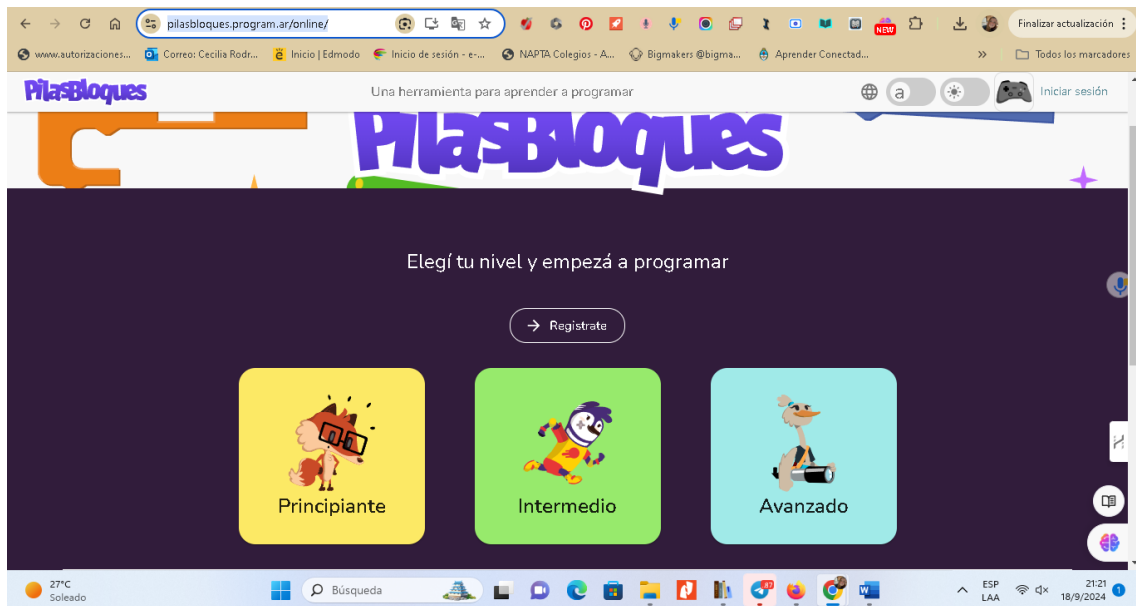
pilasbloques.program.ar/online/

NEW

Finalizar actualización

www.autorizaciones... Correo: Cecilia Rodr... Inicio | Edmodo Inicio de sesión - e-... NAPTA Colegios - A... Bigmakers @bigma... Aprender Conectad... Todos los marcadores

PilasBloques

Una herramienta para aprender a programar

a

Iniciar sesión

PilasBloques

Elegí tu nivel y empezá a programar

Registrate

Principiante

Intermedio

Avanzado

27°C
Soleado

Búsqueda

ESP
LAA

21:21
18/9/2024